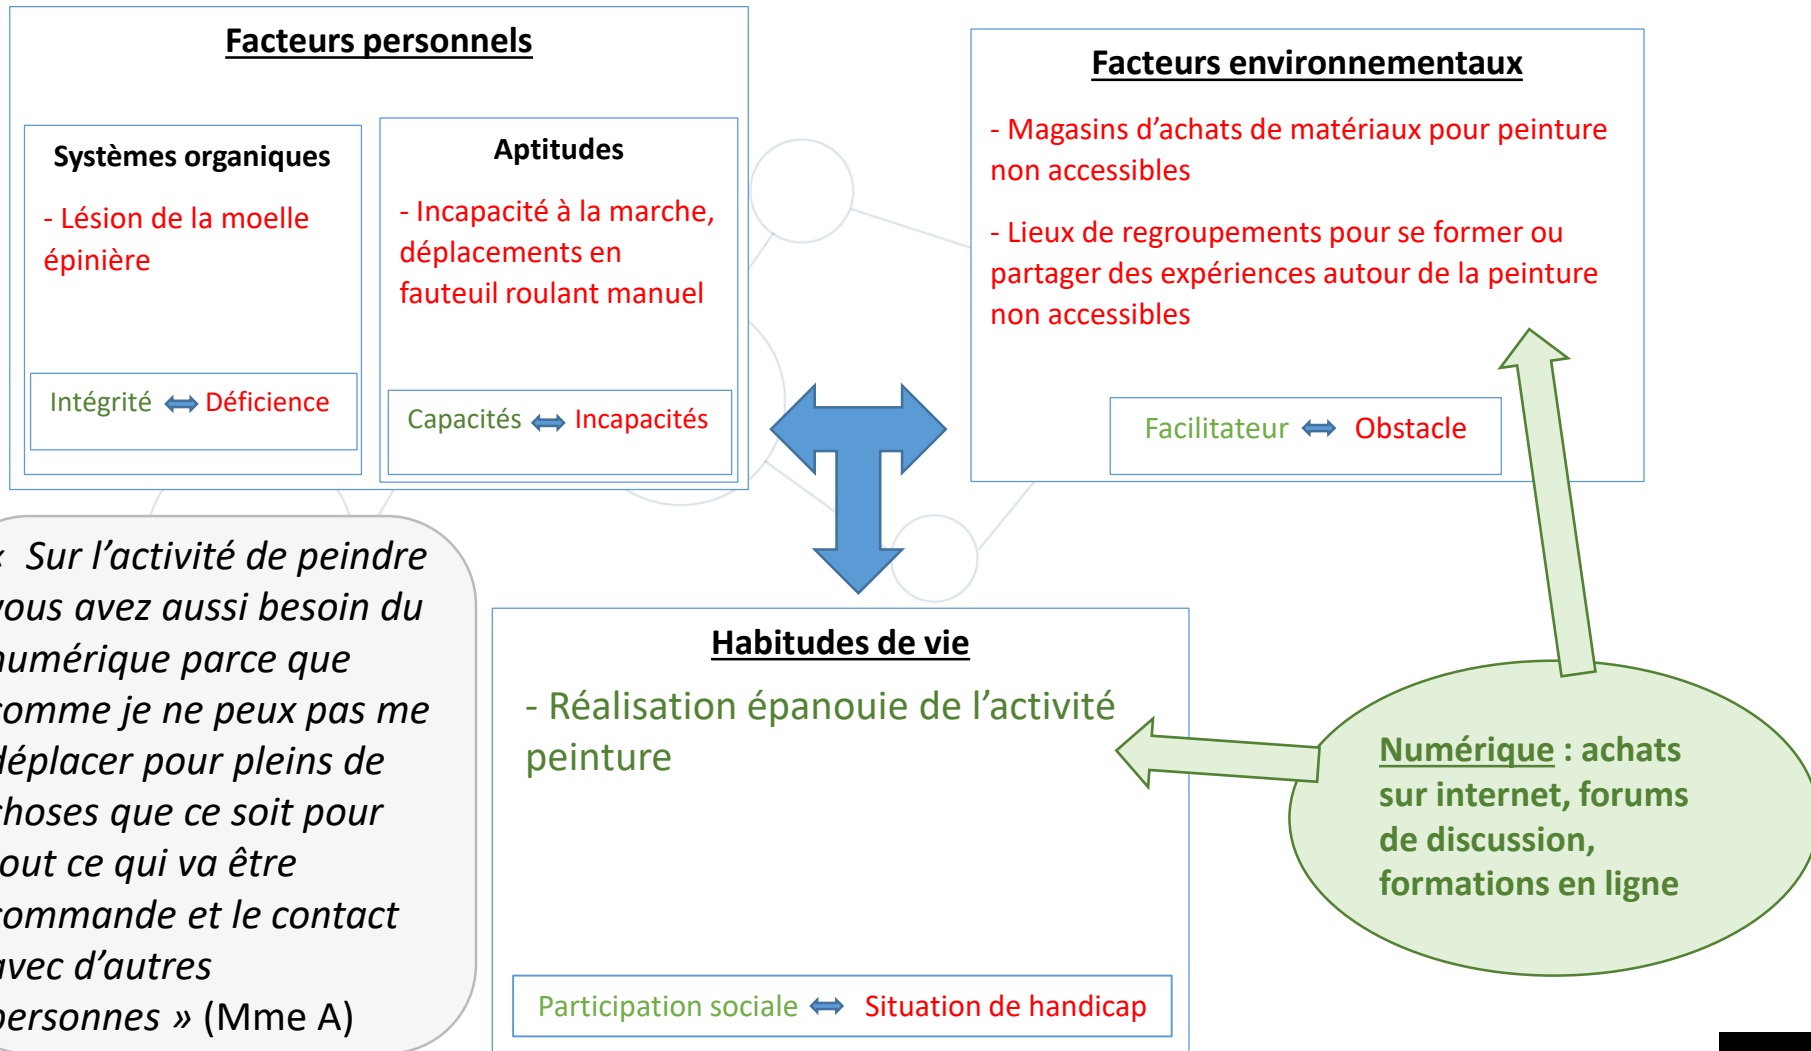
Facteurs personnels

Systèmes organiques

- Lésion de la moelle épinière

Intégrité ⟺ Déficience

Aptitudes

- Incapacité à la marche, déplacements en fauteuil roulant manuel

Capacités ⟺ Incapacités

Facteurs environnementaux

- Magasins d'achats de matériaux pour peinture non accessibles

- Lieux de regroupements pour se former ou partager des expériences autour de la peinture non accessibles

Facilitateur ⟺ Obstacle

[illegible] Sur l'activité de peindre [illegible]ous avez aussi besoin du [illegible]umérique parce que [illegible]omme je ne peux pas me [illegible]éplacer pour pleins de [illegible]hoses que ce soit pour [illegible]out ce qui va être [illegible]ommande et le contact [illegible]vec d'autres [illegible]ersonnes » (Mme A)

Habitudes de vie

- Réalisation épanouie de l'activité peinture

Participation sociale ⟺ Situation de handicap

Numérique : achats sur internet, forums de discussion, formations en ligne